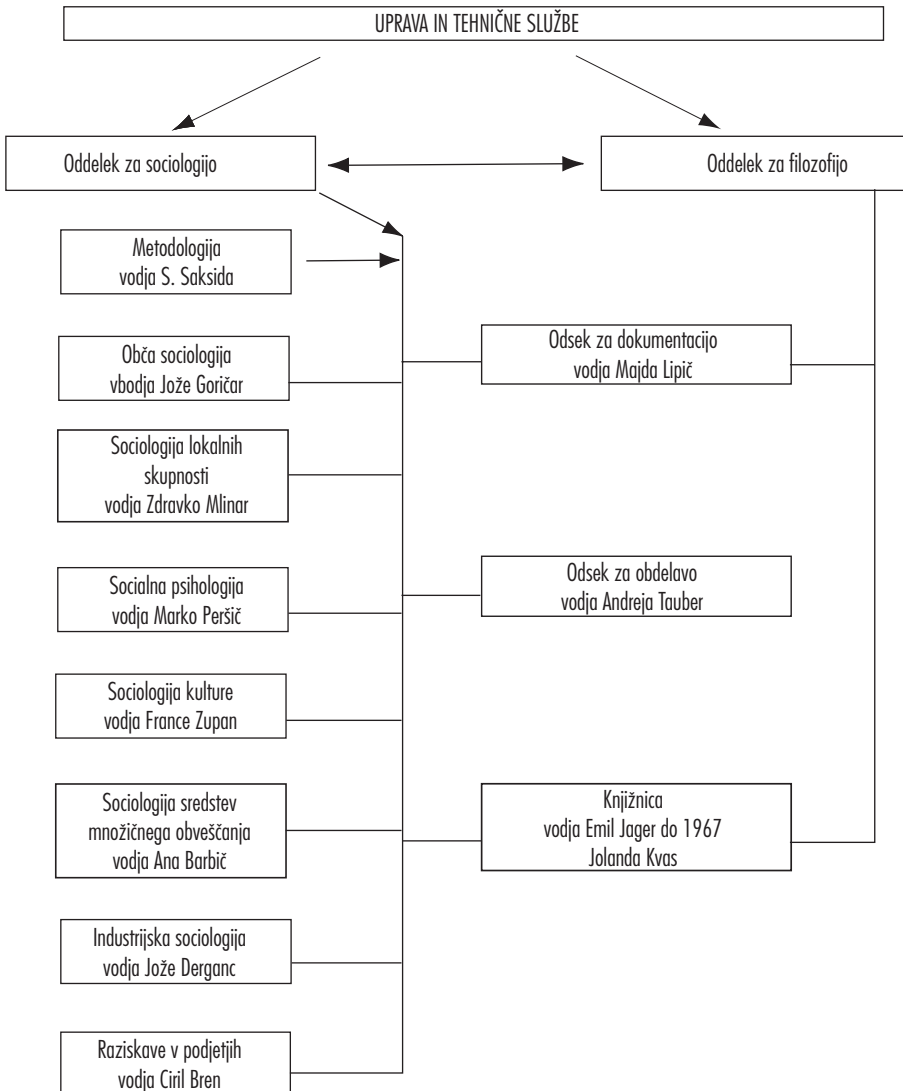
UPRAVA IN TEHNIČNE SLUŽBE

Oddelek za sociologijo

Oddelek za filozofijo

Metodologija
vodja S. Saksida

Obča sociologija
vbodja Jože Goričar

Odsek za dokumentacijo
vodja Majda Lipič

Sociologija lokalnih skupnosti
vodja Zdravko Mlinar

Socialna psihologija
vodja Marko Peršič

Odsek za obdelavo
vodja Andreja Tauber

Sociologija kulture
vodja France Zupan

Sociologija sredstev množičnega obveščanja
vodja Ana Barbič

Knjižnica
vodja Emil Jager do 1967
Jolanda Kvas

Industrijska sociologija
vodja Jože Derganc

Raziskave v podjetjih
vodja Ciril Bren